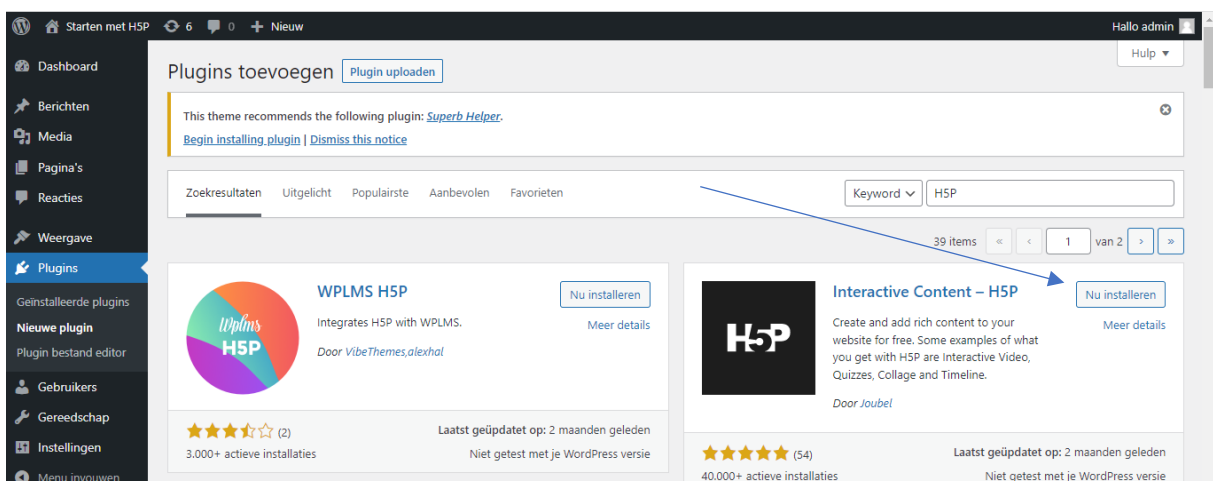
Starten met H5P 6 0 Nieuw
Hallo admin

Dashboard
Berichten
Media
Pagina's
Reacties
Weergave
Plugins
Geïnstalleerde plugins
Nieuwe plugin
Plugin bestand editor
Gebruikers
Gereedschap
Instellingen
Menu invouwen

Plugins toevoegen Plugin uploaden
Hulp ▾

This theme recommends the following plugin: Superb Helper.
Begin installing plugin | Dismiss this notice

Zoekresultaten Uitgelicht Populairste Aanbevolen Favorieten
Keyword H5P

39 items « ‹ 1 van 2 › »

Wplms H5P
WPLMS H5P
Integrates H5P with WPLMS.
Door VibeThemes,alexhal
Nu installeren
Meer details
(2)
3.000+ actieve installaties
Laatst geüpdatet op: 2 maanden geleden
Niet getest met je WordPress versie

H5P
Interactive Content – H5P
Create and add rich content to your website for free. Some examples of what you get with H5P are Interactive Video, Quizzes, Collage and Timeline.
Door Joubel
Nu installeren
Meer details
(54)
40.000+ actieve installaties
Laatst geüpdatet op: 2 maanden geleden
Niet getest met je WordPress versie